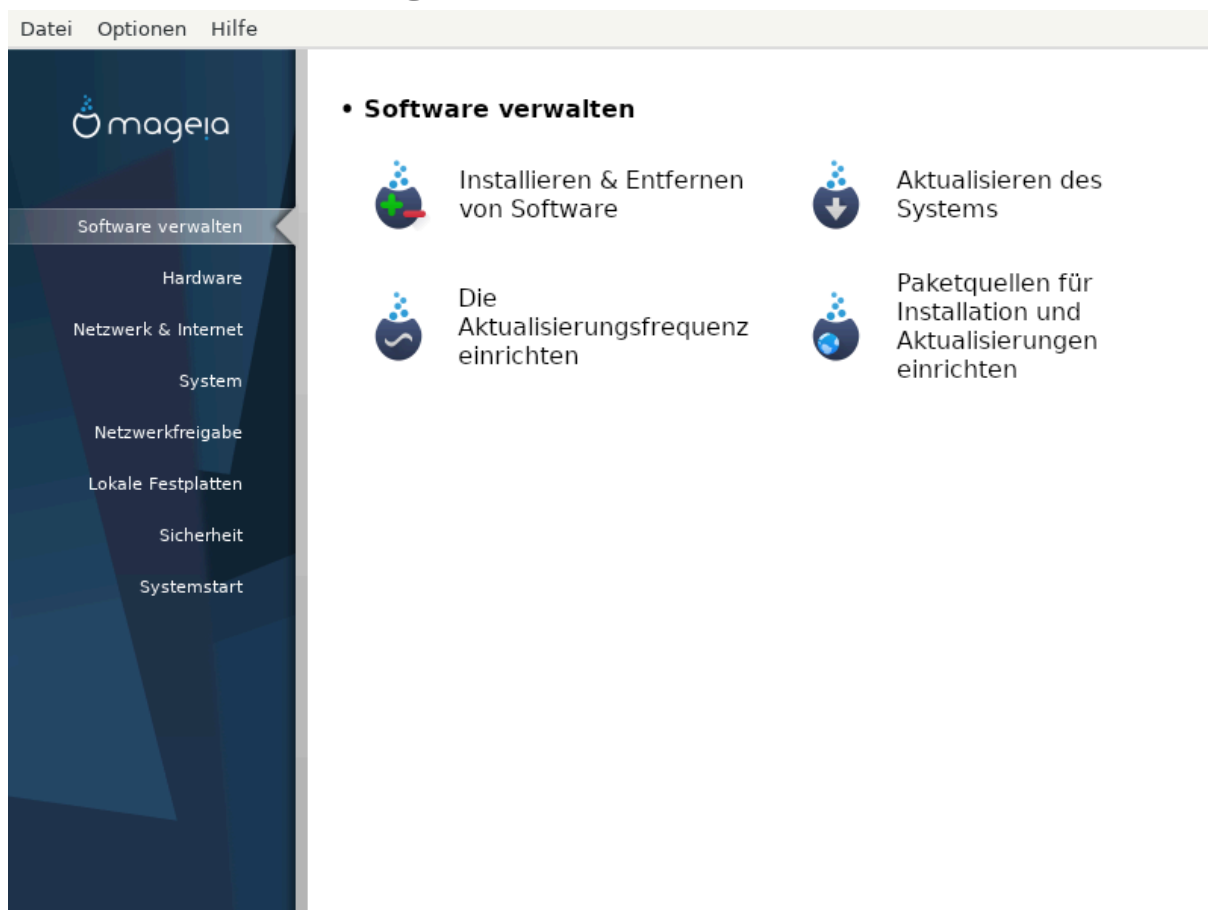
Datei Optionen Hilfe

mageia

Software verwalten

Hardware

Netzwerk & Internet

System

Netzwerkfreigabe

Lokale Festplatten

Sicherheit

Systemstart

• Software verwalten

Installieren & Entfernen von Software

Aktualisieren des Systems

Die Aktualisierungsfrequenz einrichten

Paketquellen für Installation und Aktualisierungen einrichten